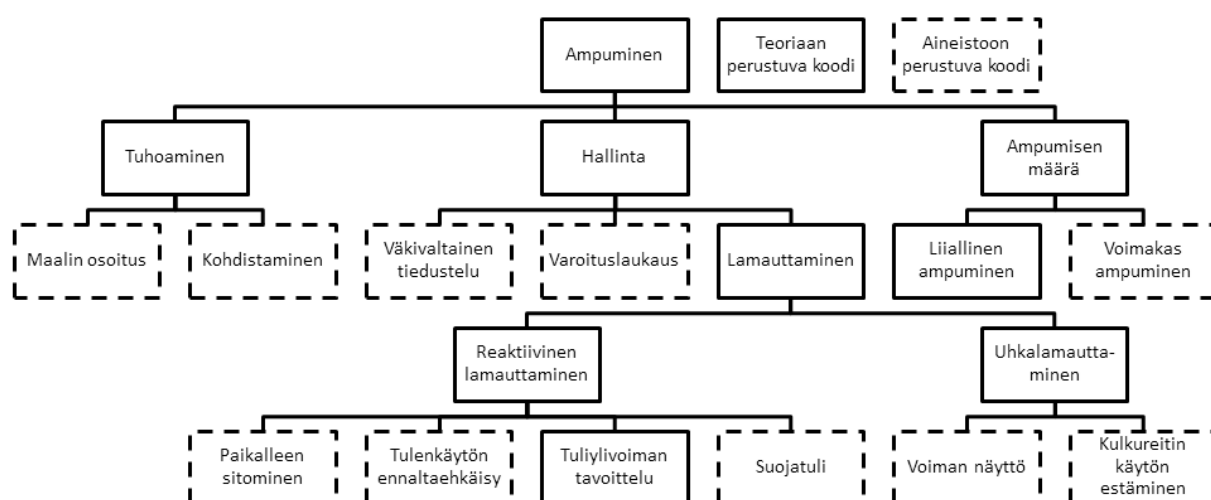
Ampuminen

Teoriaan perustuva koodi

Aineistoon perustuva koodi

Tuhoaminen

Hallinta

Ampumisen määrä

Maalin osoitus

Kohdistaminen

Väkivaltainen tiedustelu

Varoituslaukaus

Lamauttaminen

Liiallinen ampuminen

Voimakas ampuminen

Reaktiivinen lamauttaminen

Uhkalamauttaminen

Paikalleen sitominen

Tulenkäytön ennaltaehkäisy

Tuliylivoiman tavoittelu

Suojatuli

Voiman näyttö

Kulkureitin käytön estäminen